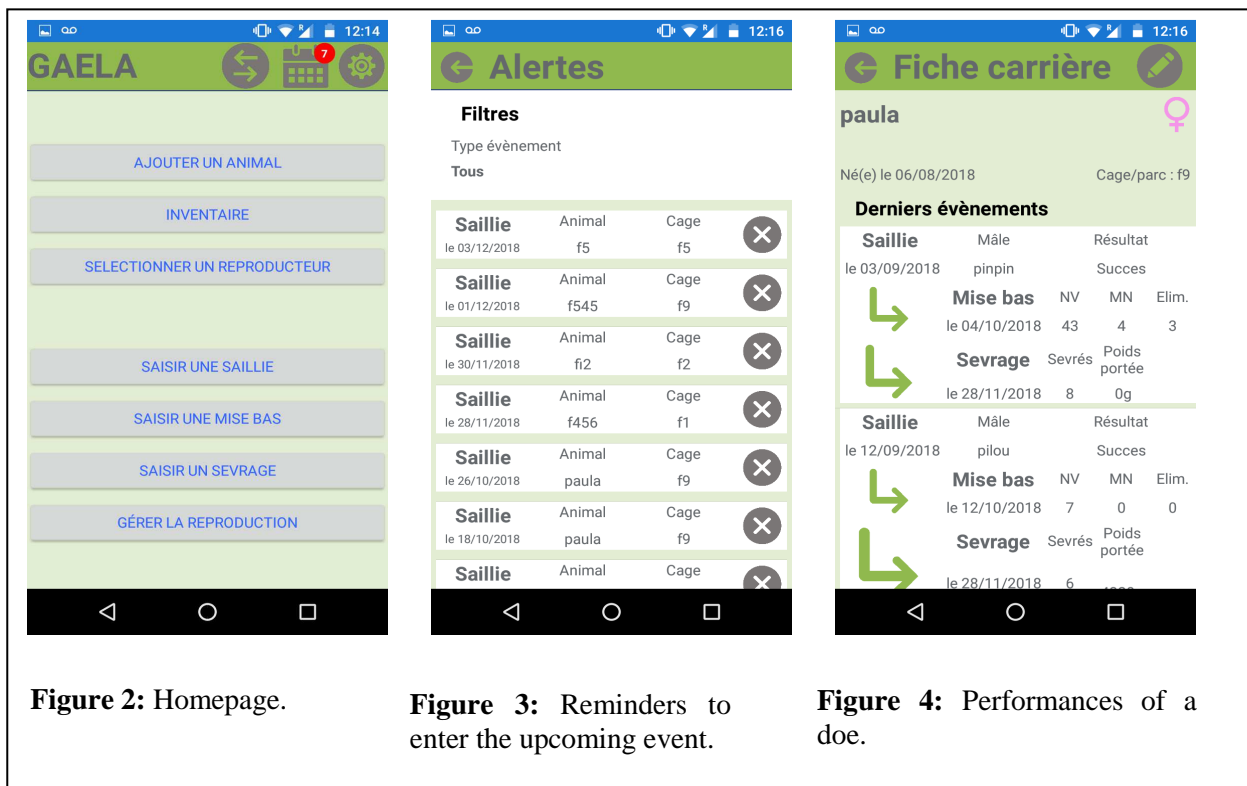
12:14

GAELA

7

AJOUTER UN ANIMAL

INVENTAIRE

SELECTIONNER UN REPRODUCTEUR

SAISIR UNE SAILLIE

SAISIR UNE MISE BAS

SAISIR UN SEVRAGE

GÉRER LA REPRODUCTION

12:16

Alertes

Filtres

Type évènement

Tous

| Saillie le 03/12/2018 | Animal f5 | Cage f5 |
|---|---|---|
| Saillie le 01/12/2018 | Animal f545 | Cage f9 |
| Saillie le 30/11/2018 | Animal fi2 | Cage f2 |
| Saillie le 28/11/2018 | Animal f456 | Cage f1 |
| Saillie le 26/10/2018 | Animal paula | Cage f9 |
| Saillie le 18/10/2018 | Animal paula | Cage f9 |
| Saillie | Animal | Cage |

12:16

Fiche carrière

paula

Né(e) le 06/08/2018

Cage/parc : f9

Derniers évènements

Saillie le 03/09/2018 Mâle pinpin Résultat Succes

Mise bas le 04/10/2018 NV 43 MN 4 Elim. 3

Sevrage le 28/11/2018 Sevrés 8 Poids portée 0g

Saillie le 12/09/2018 Mâle pilou Résultat Succes

Mise bas le 12/10/2018 NV 7 MN 0 Elim. 0

Sevrage le 28/11/2018 Sevrés 6 Poids portée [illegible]

**Figure 2:** Homepage.

**Figure 3:** Reminders to enter the upcoming event.

**Figure 4:** Performances of a doe.